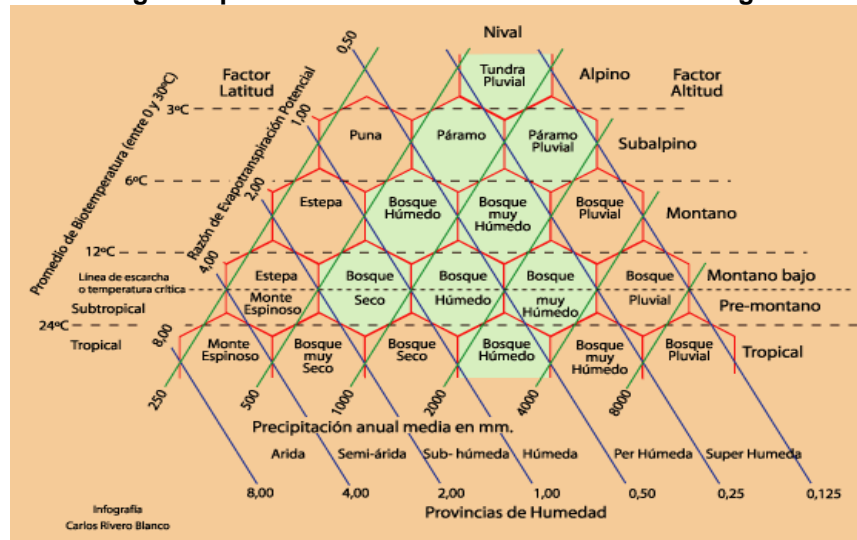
Nival

Factor Latitud

Promedio de Biotemperatura (entre 0 y 30ºC)

Razón de Evapotranspiración Potencial

0,50

1,00

2,00

4,00

8,00

3ºC

6ºC

12ºC

24ºC

Línea de escarcha o temperatura crítica

Subtropical

Tropical

Tundra Pluvial

Alpino

Factor Altitud

Puna

Páramo

Páramo Pluvial

Subalpino

Estepa

Bosque Húmedo

Bosque muy Húmedo

Bosque Pluvial

Montano

Estepa

Bosque

Bosque

Bosque

Bosque

Montano bajo

Monte Espinoso

Seco

Húmedo

muy Húmedo

Pluvial

Pre-montano

Monte Espinoso

Bosque muy Seco

Bosque Seco

Bosque Húmedo

Bosque muy Húmedo

Bosque Pluvial

Tropical

250

500

1000

2000

4000

8000

Precipitación anual media en mm.

Arida

Semi-árida

Sub- húmeda

Húmeda

Per Húmeda

Super Humeda

8,00

4,00

2,00

1,00

0,50

0,25

0,125

Provincias de Humedad

Infografía Carlos Rivero Blanco